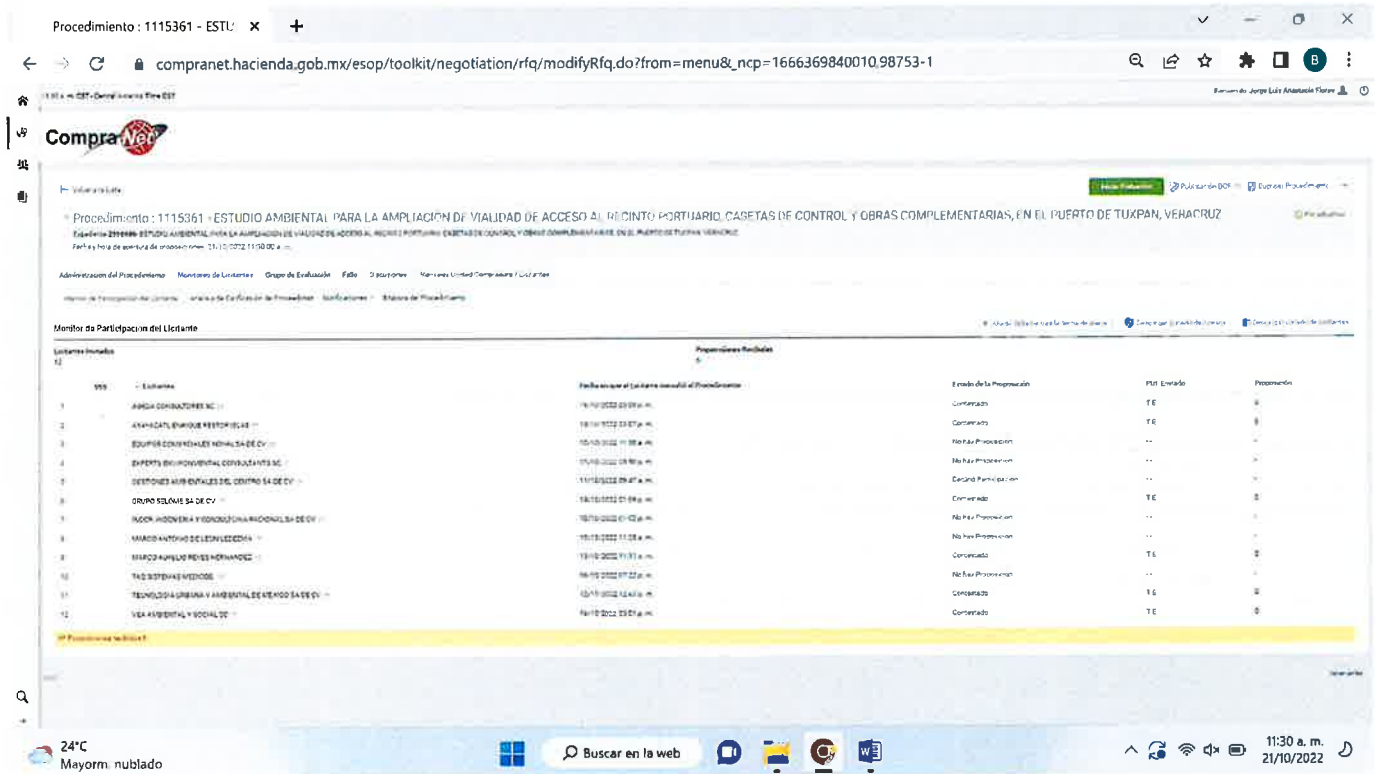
Procedimiento : 1115361 - ESTU ×

compranet.hacienda.gob.mx/esop/toolkit/negotiation/rfq/modifyRfq.do?from=menu&_ncp=1666369840010.98753-1

CompraNet

Procedimiento : 1115361 - ESTUDIO AMBIENTAL PARA LA AMPLIACIÓN DE VIALIDAD DE ACCESO AL RECINTO PORTUARIO, CASETAS DE CONTROL Y OBRAS COMPLEMENTARIAS, EN EL PUERTO DE TUXPAN, VERACRUZ

Administración del Procedimiento   Monitoreo de Licitantes   Grupo de Evaluación   Fallo

Monitor de Participación del Licitante

Licitantes Invitados
12

Proposiciones Recibidas
6

| | Licitantes | Fecha en que el Licitante accedió al Procedimiento | Estado de la Proposición | Pnt. Enviado | Proposición |
|---|---|---|---|---|---|
| 1 | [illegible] | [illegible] | Contestado | TE | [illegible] |
| 2 | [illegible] | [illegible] | Contestado | TE | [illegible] |
| 3 | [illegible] | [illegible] | No hay Proposición | -- | |
| 4 | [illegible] | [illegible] | No hay Proposición | -- | |
| 5 | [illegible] | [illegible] | Declinó Participación | -- | |
| 6 | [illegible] | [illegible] | Contestado | TE | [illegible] |
| 7 | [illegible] | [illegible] | No hay Proposición | -- | |
| 8 | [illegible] | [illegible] | No hay Proposición | -- | |
| 9 | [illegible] | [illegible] | Contestado | TE | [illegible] |
| 10 | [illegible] | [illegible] | No hay Proposición | -- | |
| 11 | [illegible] | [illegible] | Contestado | TE | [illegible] |
| 12 | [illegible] | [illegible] | Contestado | TE | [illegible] |

24°C
Mayorm. nublado
Buscar en la web
11:30 a. m.
21/10/2022